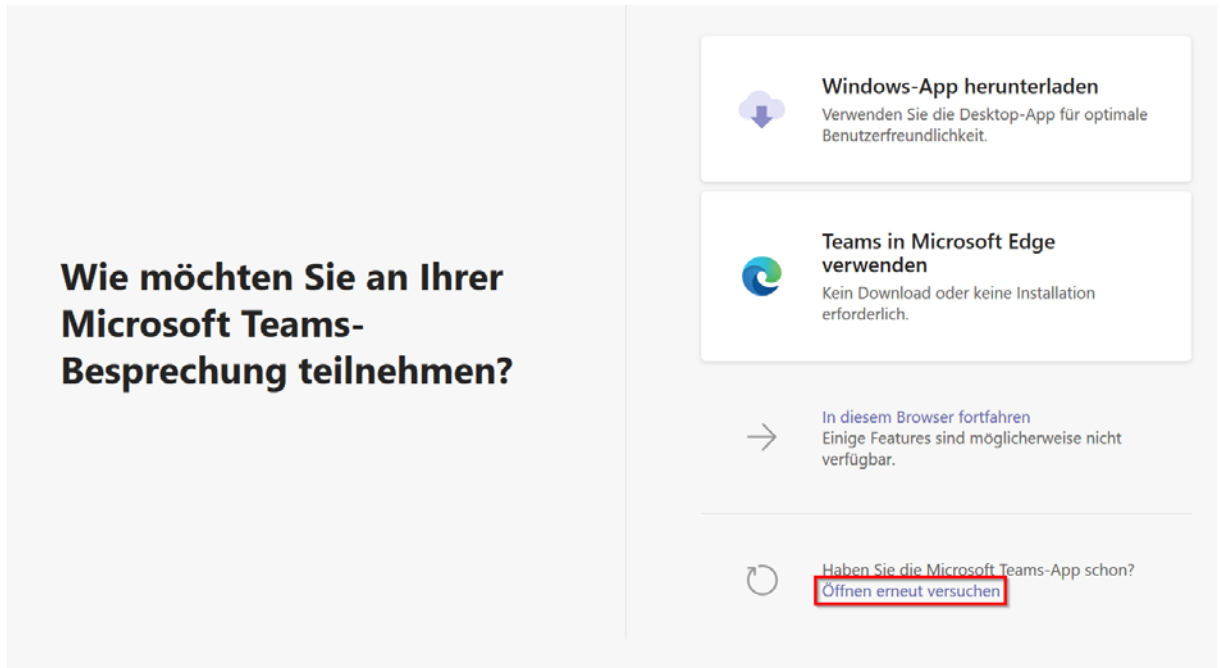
Wie möchten Sie an Ihrer Microsoft Teams-Besprechung teilnehmen?

Windows-App herunterladen
Verwenden Sie die Desktop-App für optimale Benutzerfreundlichkeit.

Teams in Microsoft Edge verwenden
Kein Download oder keine Installation erforderlich.

In diesem Browser fortfahren
Einige Features sind möglicherweise nicht verfügbar.

Haben Sie die Microsoft Teams-App schon?
Öffnen erneut versuchen